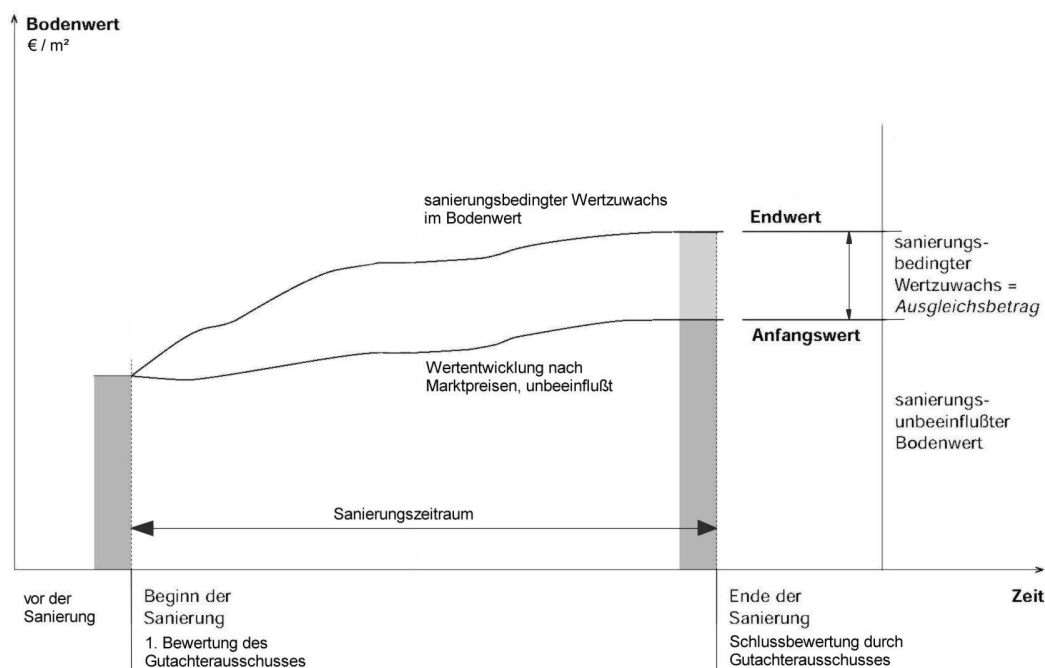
Bodenwert
€ / m²

sanierungsbedingter Wertzuwachs im Bodenwert

Endwert

sanierungsbedingter Wertzuwachs = *Ausgleichsbetrag*

Anfangswert

Wertentwicklung nach Marktpreisen, unbeeinflußt

sanierungsunbeeinflußter Bodenwert

Sanierungszeitraum

vor der Sanierung

Beginn der Sanierung
1. Bewertung des Gutachterausschusses

Ende der Sanierung
Schlussbewertung durch Gutachterausschuss

Zeit